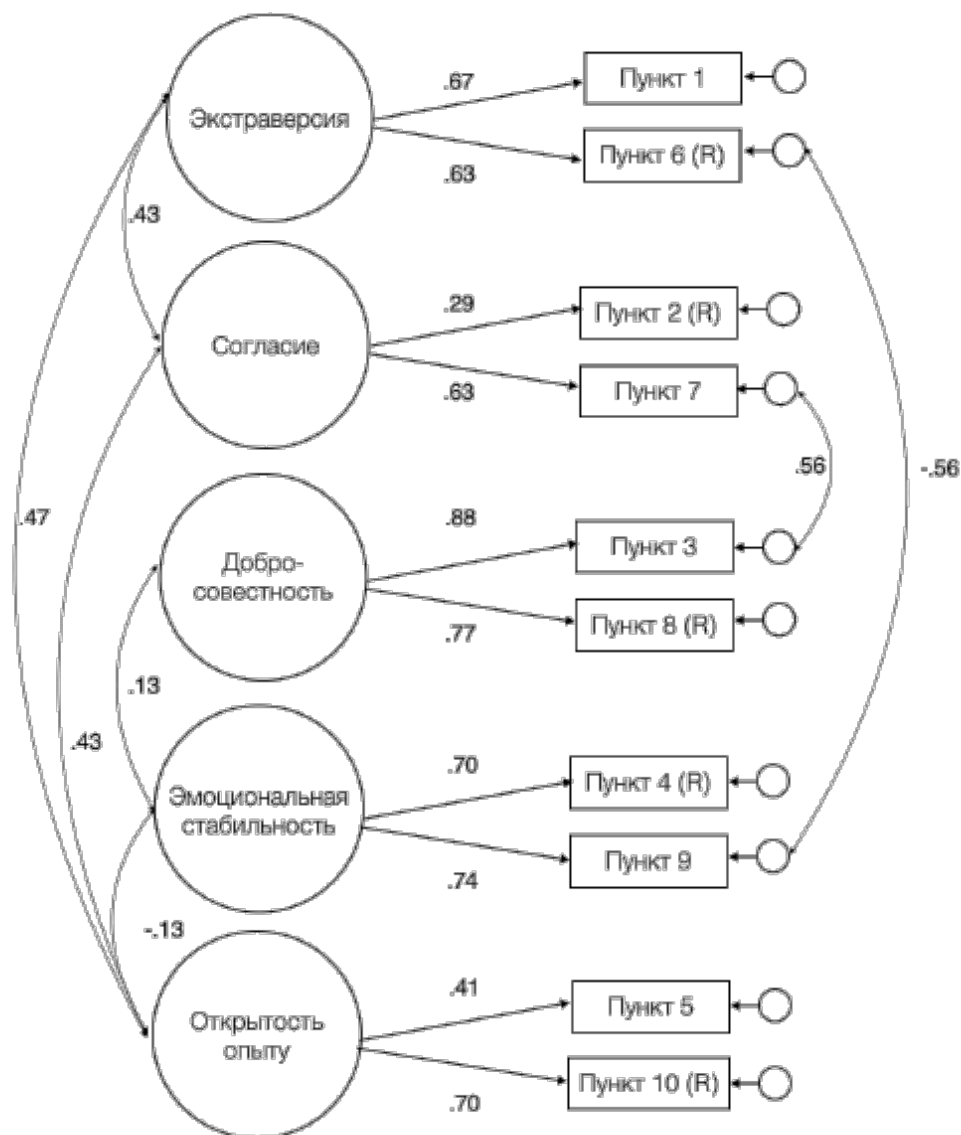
Экстраверсия
.67
Пункт 1
.63
Пункт 6 (R)
.43
Согласие
.29
Пункт 2 (R)
.63
Пункт 7
.56
-.56
.47
Добросовестность
.88
Пункт 3
.77
Пункт 8 (R)
.13
.43
Эмоциональная стабильность
.70
Пункт 4 (R)
.74
Пункт 9
-.13
Открытость опыту
.41
Пункт 5
.70
Пункт 10 (R)